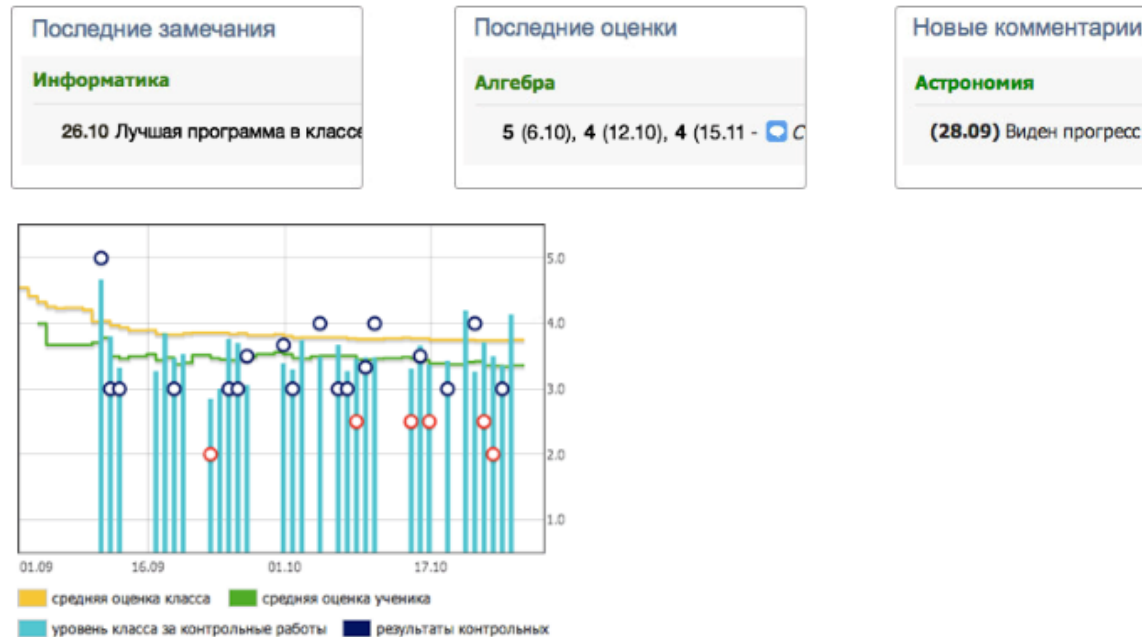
Последние замечания

Информатика

26.10 Лучшая программа в класс

Последние оценки

Алгебра

**5** (6.10), **4** (12.10), **4** (15.11 - С

Новые комментарии

Астрономия

**(28.09)** Виден прогресс

5.0
4.0
3.0
2.0
1.0

01.09
16.09
01.10
17.10

средняя оценка класса
средняя оценка ученика
уровень класса за контрольные работы
результаты контрольных